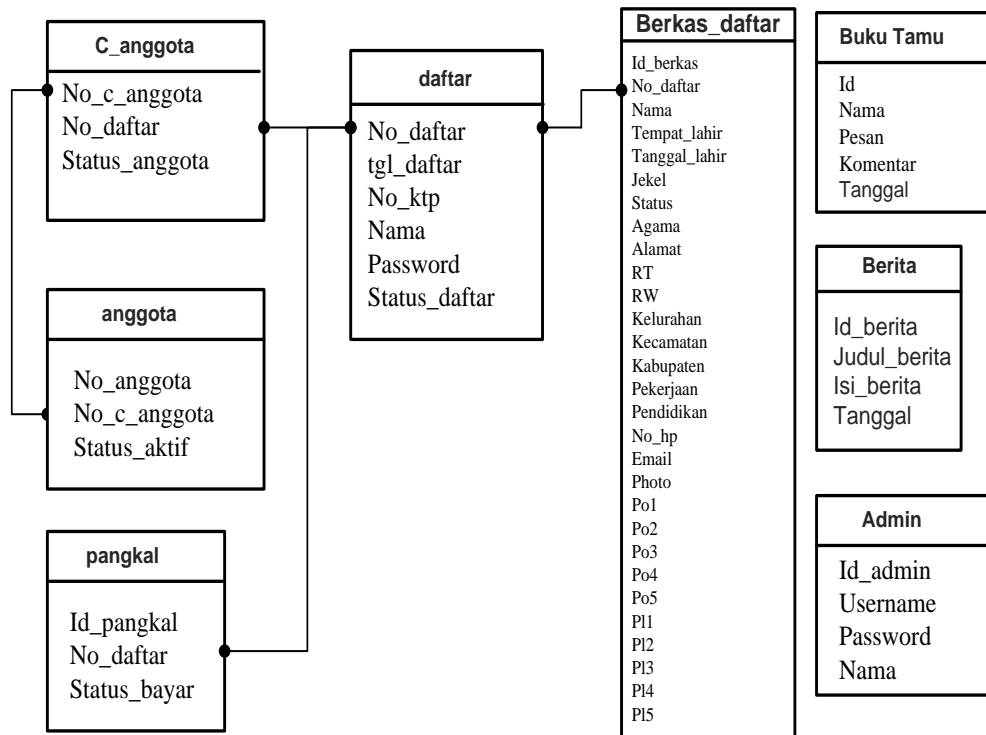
C_anggota

No_c_anggota
No_daftar
Status_anggota

anggota

No_anggota
No_c_anggota
Status_aktif

pangkal

Id_pangkal
No_daftar
Status_bayar

daftar

No_daftar
tgl_daftar
No_ktp
Nama
Password
Status_daftar

Berkas_daftar

Id_berkas
No_daftar
Nama
Tempat_lahir
Tanggal_lahir
Jekel
Status
Agama
Alamat
RT
RW
Kelurahan
Kecamatan
Kabupaten
Pekerjaan
Pendidikan
No_hp
Email
Photo
Po1
Po2
Po3
Po4
Po5
Pl1
Pl2
Pl3
Pl4
Pl5

Buku Tamu

Id
Nama
Pesan
Komentar
Tanggal

Berita

Id_berita
Judul_berita
Isi_berita
Tanggal

Admin

Id_admin
Username
Password
Nama